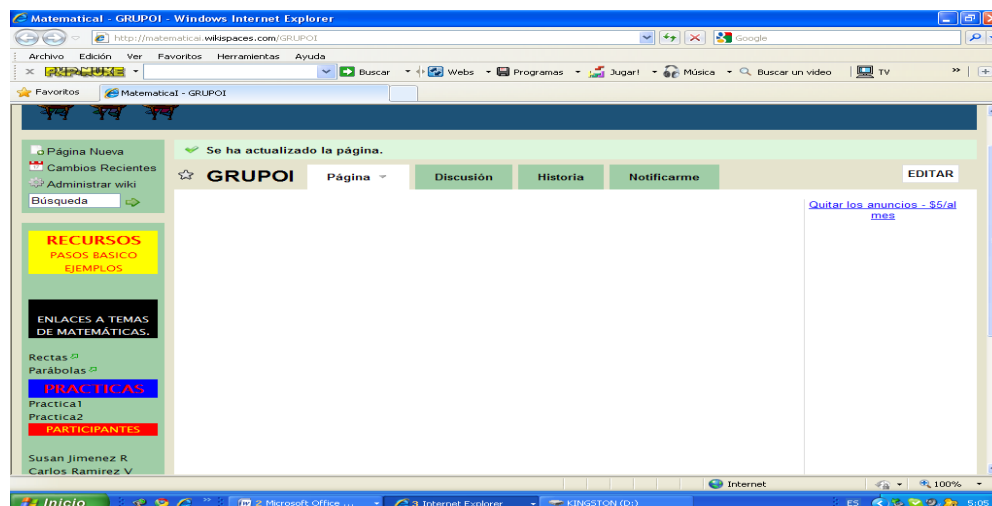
Matematical - GRUPOI - Windows Internet Explorer

http://matematicai.wikispaces.com/GRUPOI

Google

Archivo Edición Ver Favoritos Herramientas Ayuda

Buscar Webs Programas Jugar! Música Buscar un video TV

Favoritos

MatematicaI - GRUPOI

Página Nueva

Cambios Recientes

Administrar wiki

Búsqueda

Se ha actualizado la página.

GRUPOI

Página

Discusión

Historia

Notificarme

EDITAR

Quitar los anuncios - $5/al mes

RECURSOS
PASOS BASICO
EJEMPLOS

ENLACES A TEMAS DE MATEMÁTICAS.

Rectas
Parábolas

PRACTICAS
Practica1
Practica2

PARTICIPANTES

Susan Jimenez R
Carlos Ramirez V

Internet

100%

Inicio

2 Microsoft Office ...

3 Internet Explorer

KINGSTON (D:)

ES

5:05